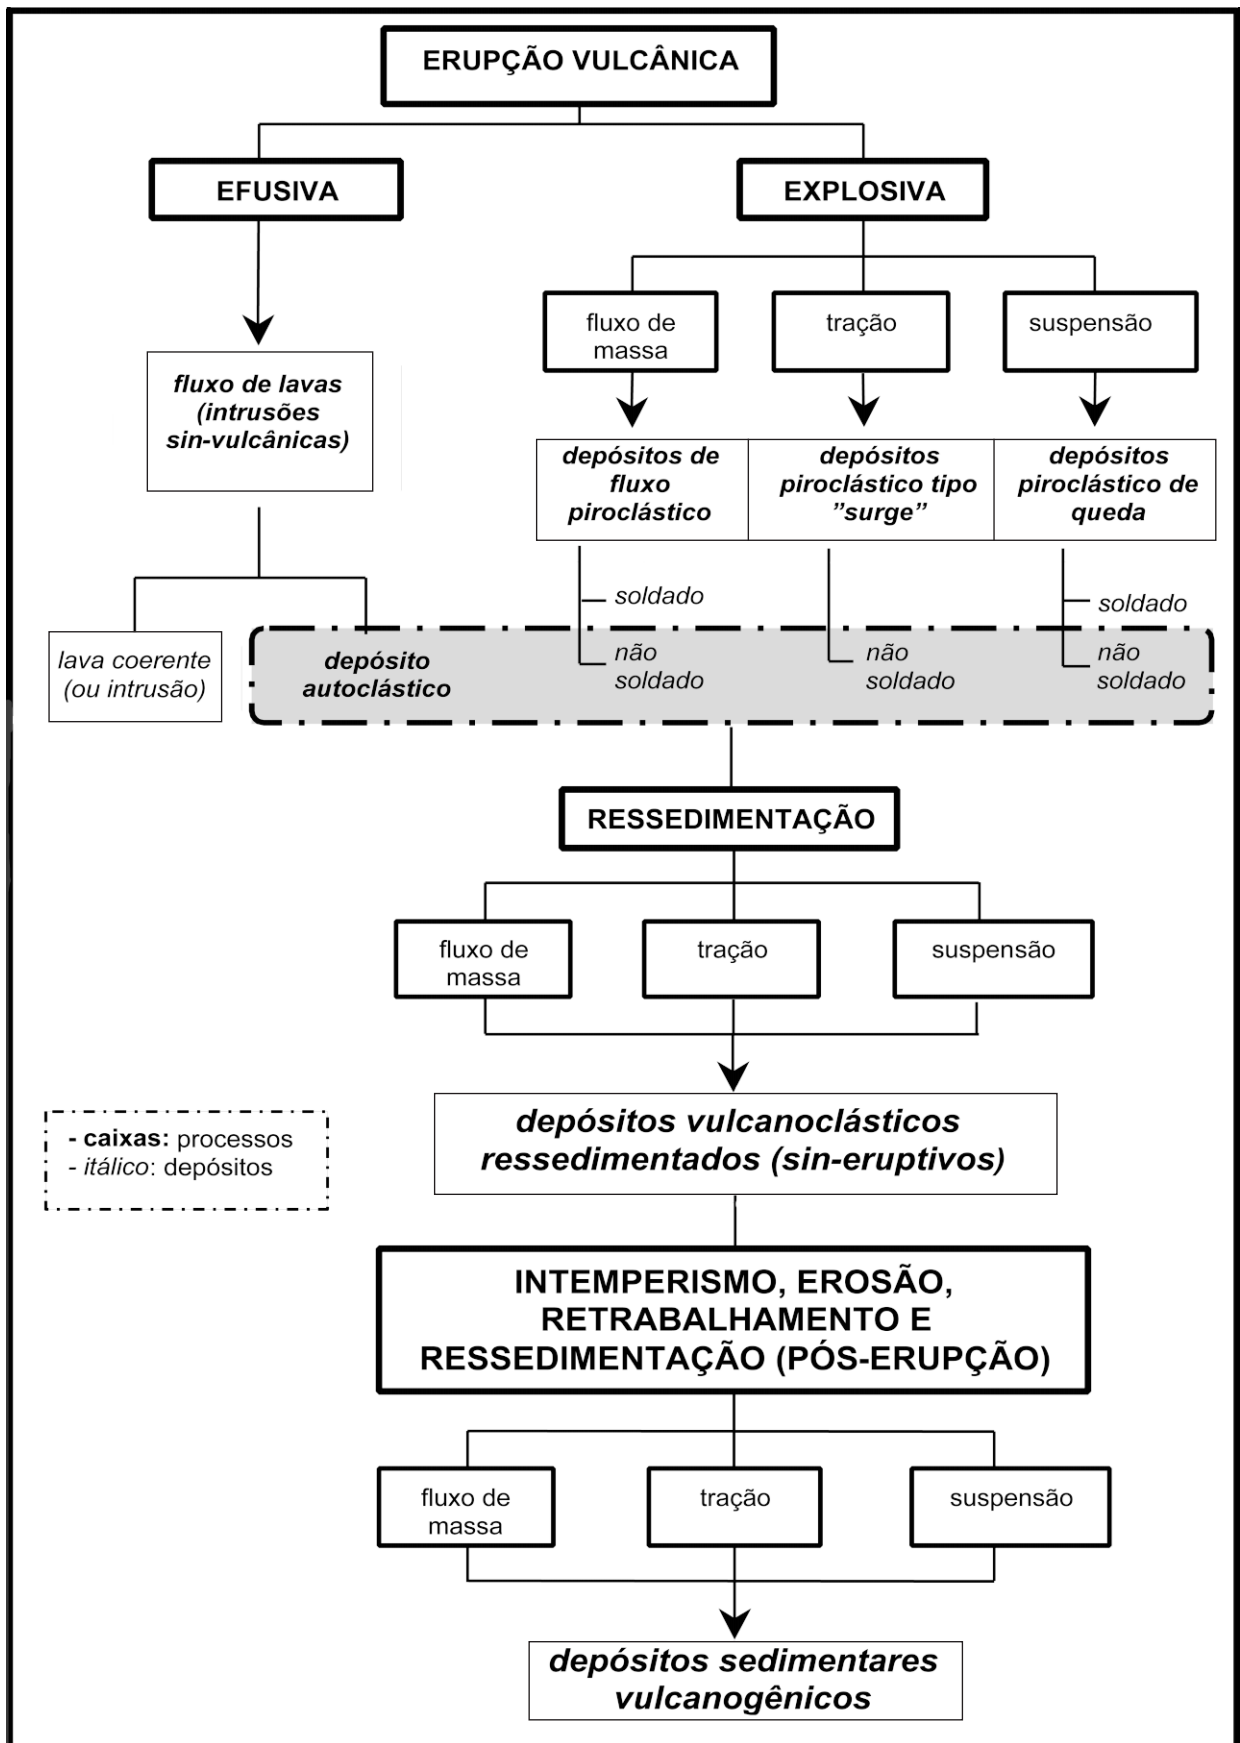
ERUPÇÃO VULCÂNICA

EFUSIVA

EXPLOSIVA

fluxo de massa

tração

suspensão

fluxo de lavas (intrusões sin-vulcânicas)

depósitos de fluxo piroclástico

depósitos piroclástico tipo ”surge”

depósitos piroclástico de queda

soldado

soldado

lava coerente (ou intrusão)

depósito autoclástico

não soldado

não soldado

não soldado

RESSEDIMENTAÇÃO

fluxo de massa

tração

suspensão

- caixas: processos
- itálico: depósitos

depósitos vulcanoclásticos ressedimentados (sin-eruptivos)

INTEMPERISMO, EROSÃO, RETRABALHAMENTO E RESSEDIMENTAÇÃO (PÓS-ERUPÇÃO)

fluxo de massa

tração

suspensão

depósitos sedimentares vulcanogênicos